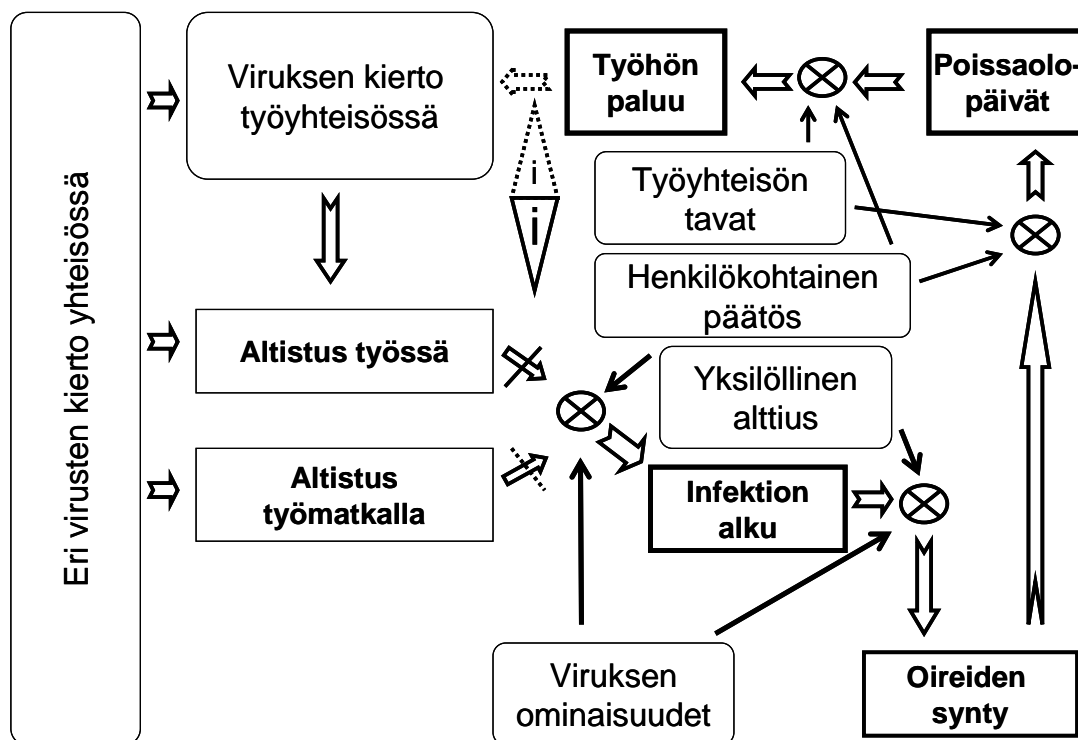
Eri virusten kierto yhteisössä

Viruksen kierto työyhteisössä

Työhön paluu

Poissaolopäivät

i

i

Työyhteisön tavat

Henkilökohtainen päätös

Altistus työssä

Yksilöllinen alttius

Altistus työmatkalla

Infektion alku

Viruksen ominaisuudet

Oireiden synty